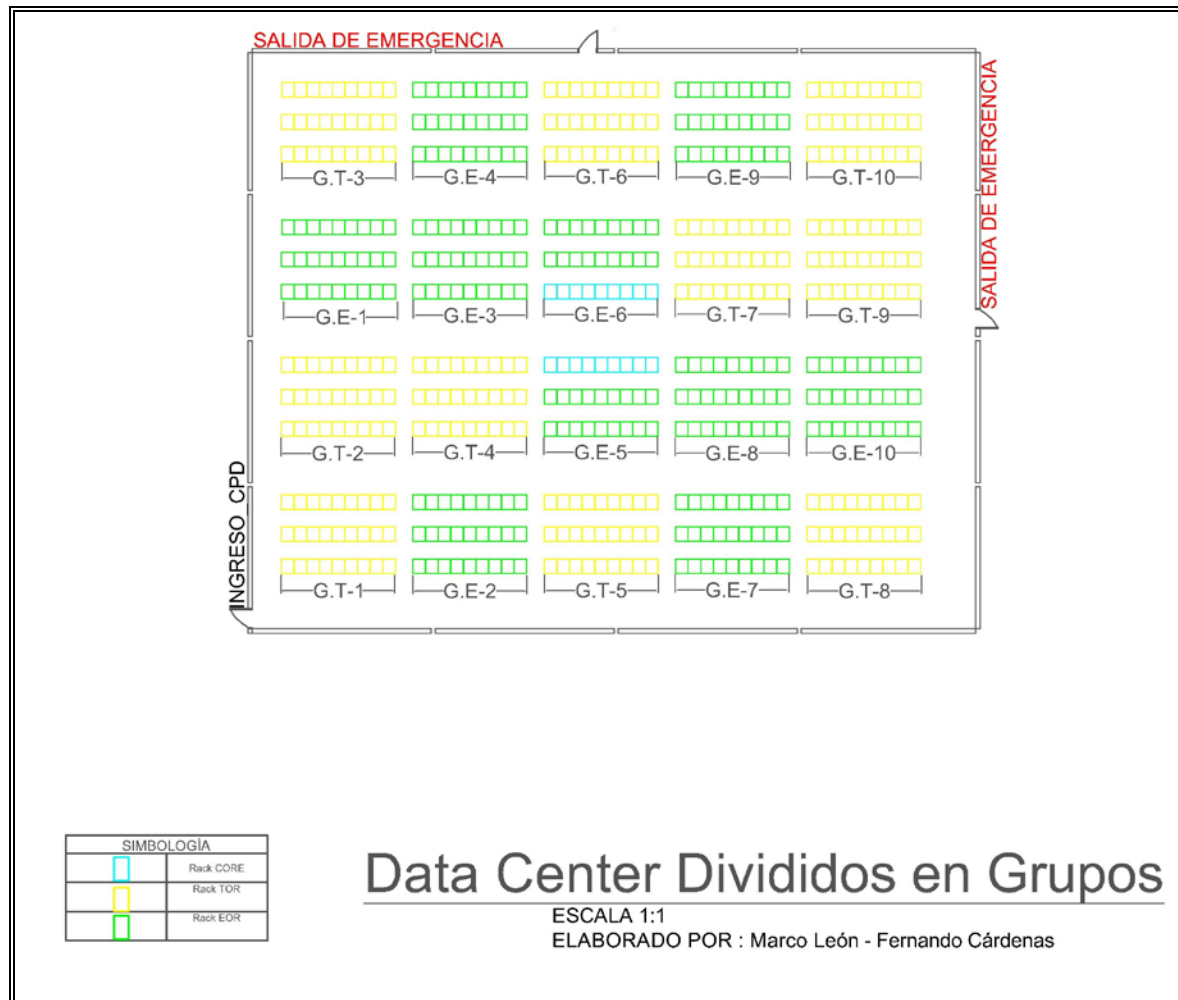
SALIDA DE EMERGENCIA

SALIDA DE EMERGENCIA

G.T-3 G.E-4 G.T-6 G.E-9 G.T-10

G.E-1 G.E-3 G.E-6 G.T-7 G.T-9

G.T-2 G.T-4 G.E-5 G.E-8 G.E-10

G.T-1 G.E-2 G.T-5 G.E-7 G.T-8

INGRESO CPD

| SIMBOLOGÍA | |
|---|---|
| | Rack CORE |
| | Rack TOR |
| | Rack EOR |

Data Center Divididos en Grupos

ESCALA 1:1
ELABORADO POR : Marco León - Fernando Cárdenas